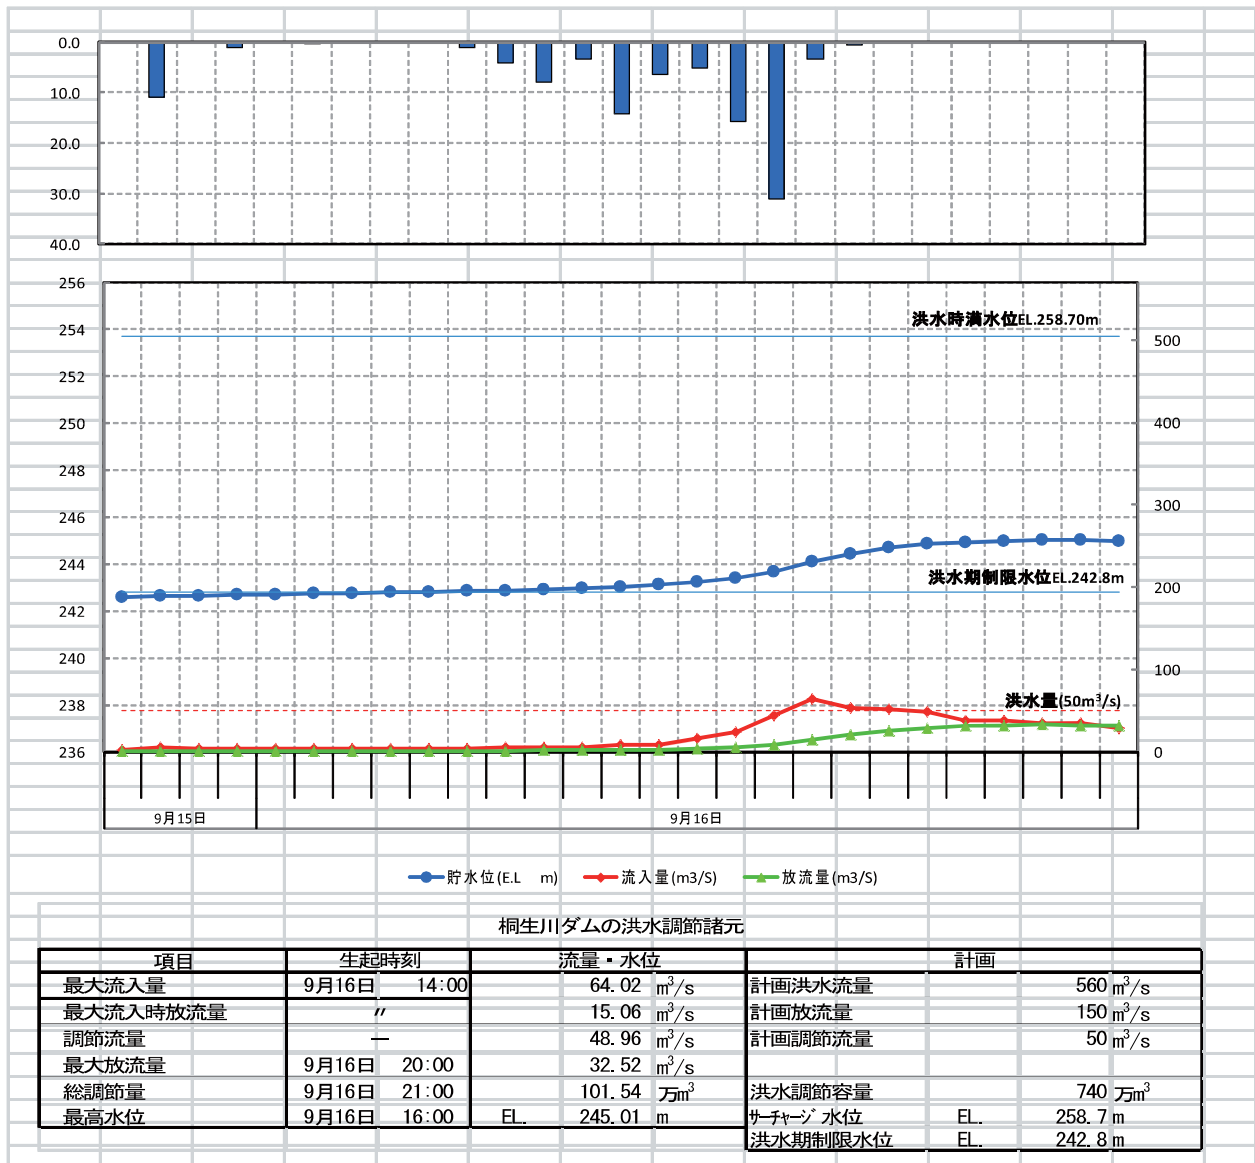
0.0
10.0
20.0
30.0
40.0

256
254
252
250
248
246
244
242
240
238
236

500
400
300
200
100
0

洪水時満水位EL.258.70m
洪水期制限水位EL.242.8m
洪水量(50m$^3$/s)

9月15日
9月16日

貯水位(E.L m)
流入量(m3/S)
放流量(m3/S)

桐生川ダムの洪水調節諸元

| 項目 | 生起時刻 | 流量・水位 | 計画 |
|---|---|---|---|
| 最大流入量 | 9月16日 14:00 | 64.02 m$^3$/s | 計画洪水流量 560 m$^3$/s |
| 最大流入時放流量 | 〃 | 15.06 m$^3$/s | 計画放流量 150 m$^3$/s |
| 調節流量 | | 48.96 m$^3$/s | 計画調節流量 50 m$^3$/s |
| 最大放流量 | 9月16日 20:00 | 32.52 m$^3$/s | |
| 総調節量 | 9月16日 21:00 | 101.54 万m$^3$ | 洪水調節容量 740 万m$^3$ |
| 最高水位 | 9月16日 16:00 | EL. 245.01 m | サーチャージ水位 EL. 258.7 m |
| | | | 洪水期制限水位 EL. 242.8 m |